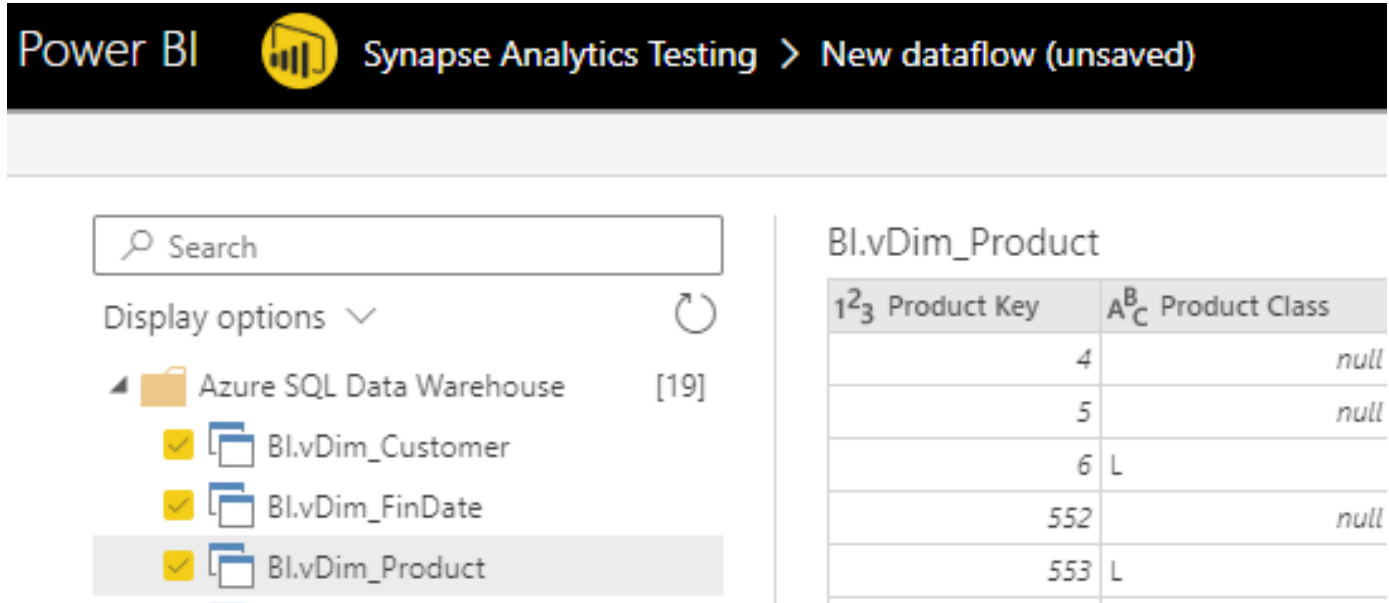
Power BI Synapse Analytics Testing > New dataflow (unsaved)

Search

Display options

Azure SQL Data Warehouse [19]

BI.vDim_Customer

BI.vDim_FinDate

BI.vDim_Product

BI.vDim_Product

| $1^2_3$ Product Key | $A^B_C$ Product Class |
|---|---|
| 4 | null |
| 5 | null |
| 6 | L |
| 552 | null |
| 553 | L |